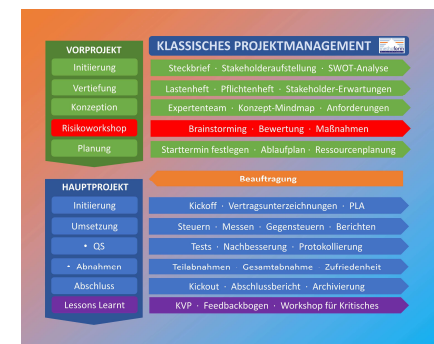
VORPROJEKT

KLASSISCHES PROJEKTMANAGEMENT

Initiierung
Steckbrief · Stakeholderaufstellung · SWOT-Analyse

Vertiefung
Lastenheft · Pflichtenheft · Stakeholder-Erwartungen

Konzeption
Expertenteam · Konzept-Mindmap · Anforderungen

Risikoworkshop
Brainstorming · Bewertung · Maßnahmen

Planung
Starttermin festlegen · Ablaufplan · Ressourcenplanung

Beauftragung

HAUPTPROJEKT

Initiierung
Kickoff · Vertragsunterzeichnungen · PLA

Umsetzung
Steuern · Messen · Gegensteuern · Berichten

• QS
Tests · Nachbesserung · Protokollierung

• Abnahmen
Teilabnahmen · Gesamtabnahme · Zufriedenheit

Abschluss
Kickout · Abschlussbericht · Archivierung

Lessons Learnt
KVP · Feedbackbogen · Workshop für Kritisches